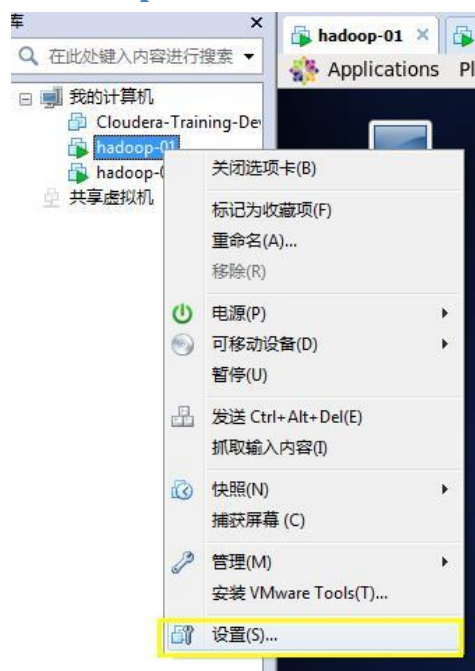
库
×
在此处键入内容进行搜索
我的计算机
Cloudera-Training-Dev
hadoop-01
hadoop-0
共享虚拟机
hadoop-01 ×
Applications Pl
关闭选项卡(B)
标记为收藏项(F)
重命名(A)...
移除(R)
电源(P)
可移动设备(D)
暂停(U)
发送 Ctrl+Alt+Del(E)
抓取输入内容(I)
快照(N)
捕获屏幕 (C)
管理(M)
安装 VMware Tools(T)...
设置(S)...